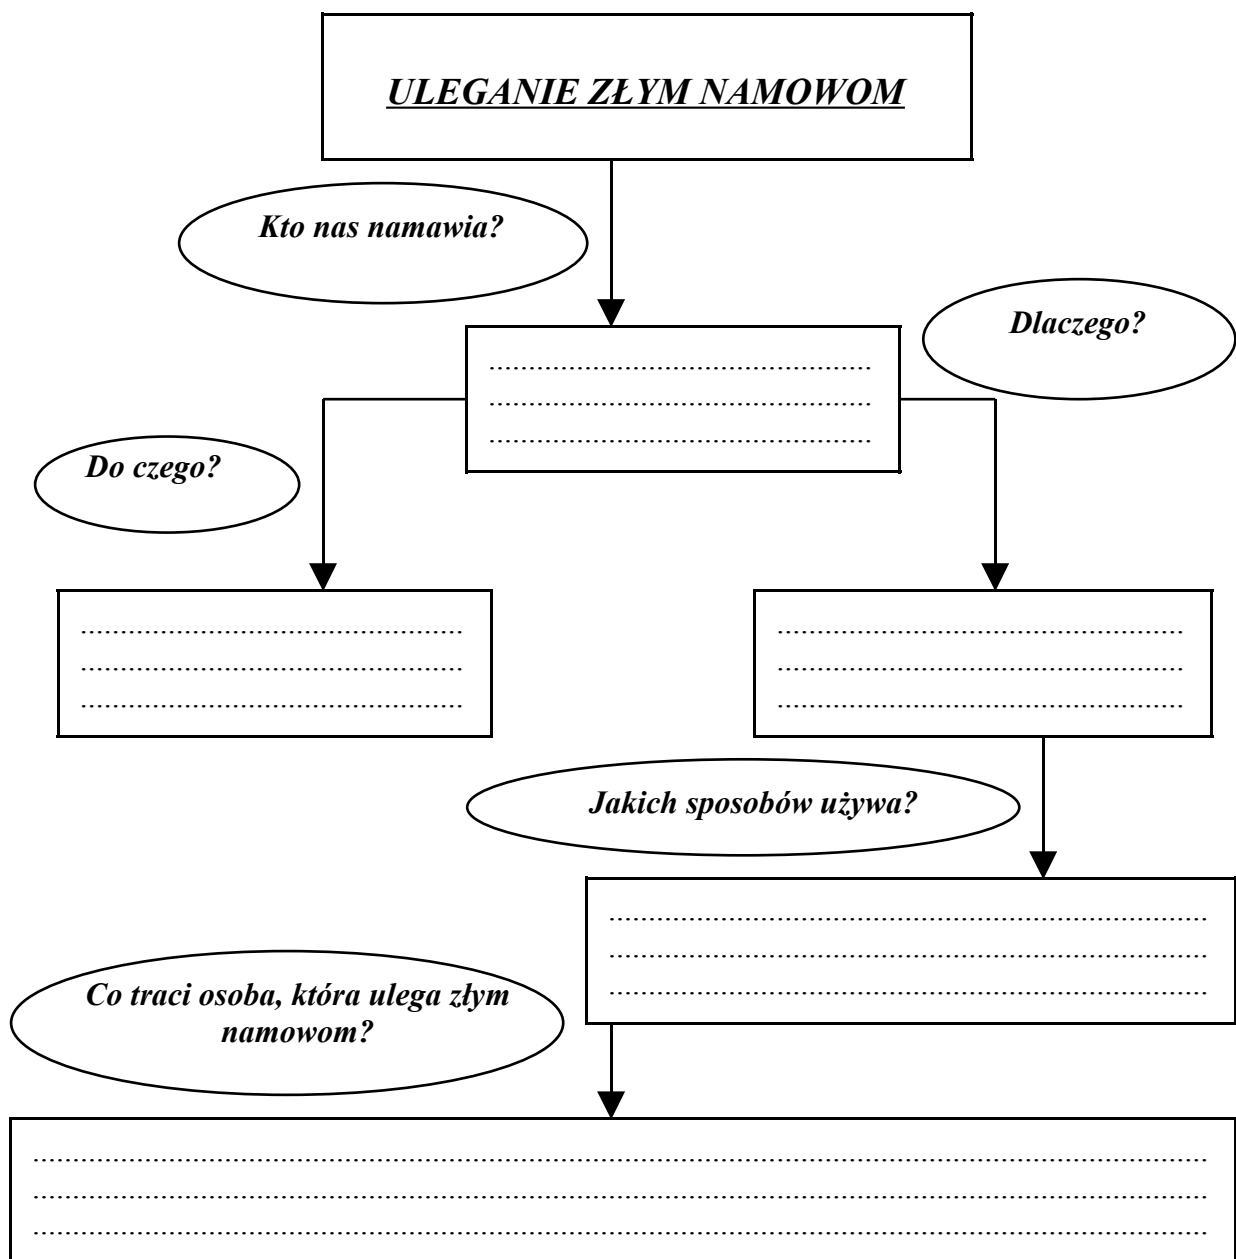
ULEGANIE ZŁYM NAMOWOM

Kto nas namawia?

..............................................
..............................................
..............................................

Dlaczego?

Do czego?

..............................................
..............................................
..............................................

..............................................
..............................................
..............................................

Jakich sposobów używa?

..............................................
..............................................
..............................................

Co traci osoba, która ulega złym namowom?

..............................................
..............................................
..............................................